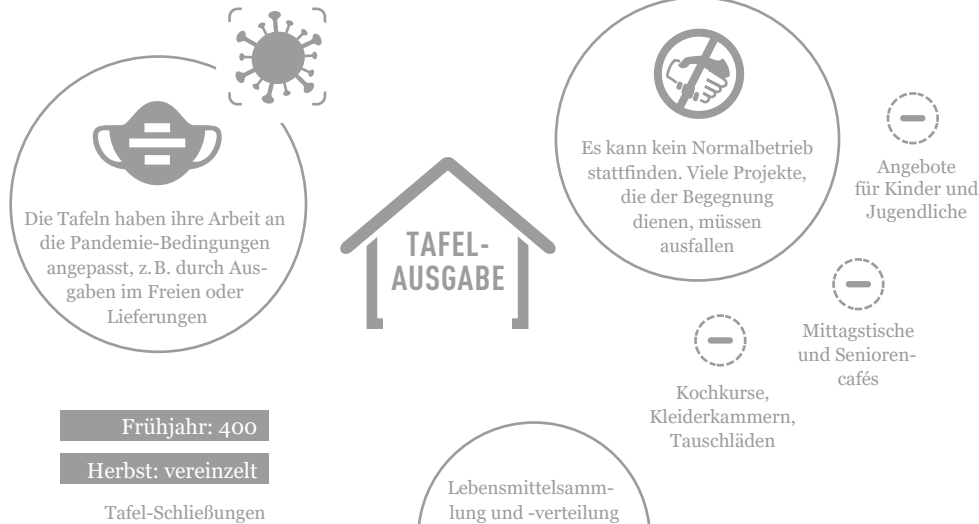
Die Tafeln haben ihre Arbeit an die Pandemie-Bedingungen angepasst, z. B. durch Ausgaben im Freien oder Lieferungen

TAFEL-
AUSGABE

Es kann kein Normalbetrieb stattfinden. Viele Projekte, die der Begegnung dienen, müssen ausfallen

Angebote für Kinder und Jugendliche

Mittagstische und Seniorencafés

Kochkurse, Kleiderkammern, Tauschläden

Frühjahr: 400

Herbst: vereinzelt

Tafel-Schließungen

Lebensmittelsammlung und -verteilung